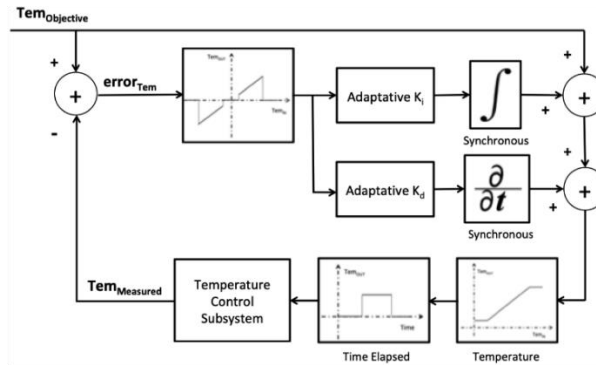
Tem$_{Objective}$

+

+

-

error$_{Tem}$

Tem$_{corr}$

Tem$_{Err}$

Adaptative K$_i$

$\int$

Synchronous

+

+

+

Adaptative K$_d$

$\frac{\partial}{\partial t}$

Synchronous

+

+

+

Tem$_{Measured}$

Temperature Control Subsystem

Tem$_{corr}$

Time

Time Elapsed

Tem$_{corr}$

Tem$_{Mes}$

Temperature